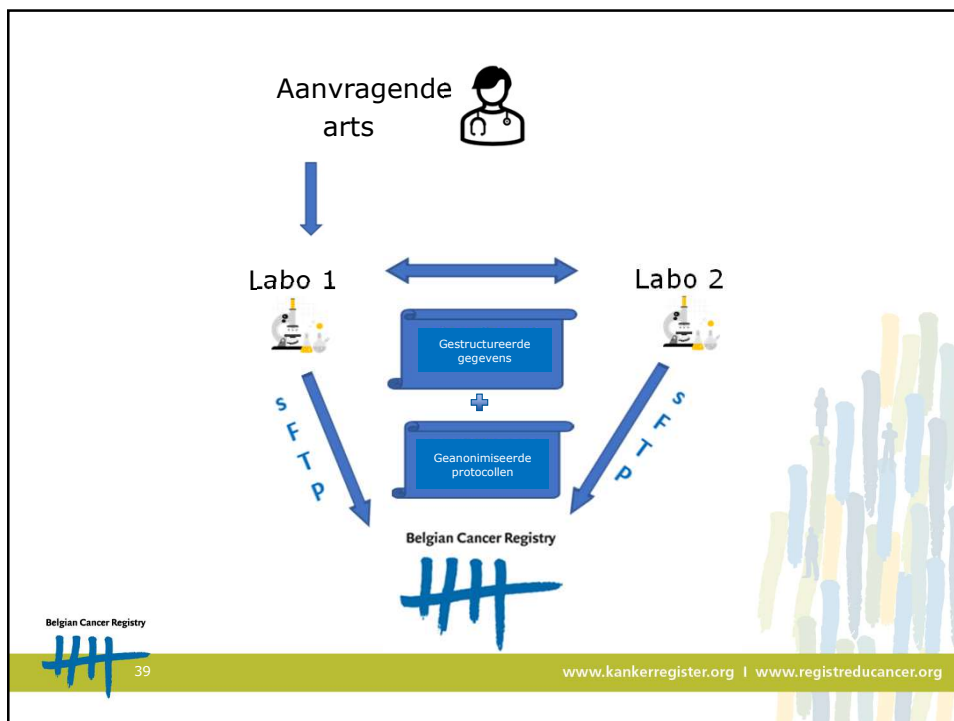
Aanvragende arts

Labo 1

Labo 2

Gestructureerde gegevens

Geanonimiseerde protocollen

S F T P

S F T P

Belgian Cancer Registry

Belgian Cancer Registry

39

www.kankerregister.org I www.registreducancer.org